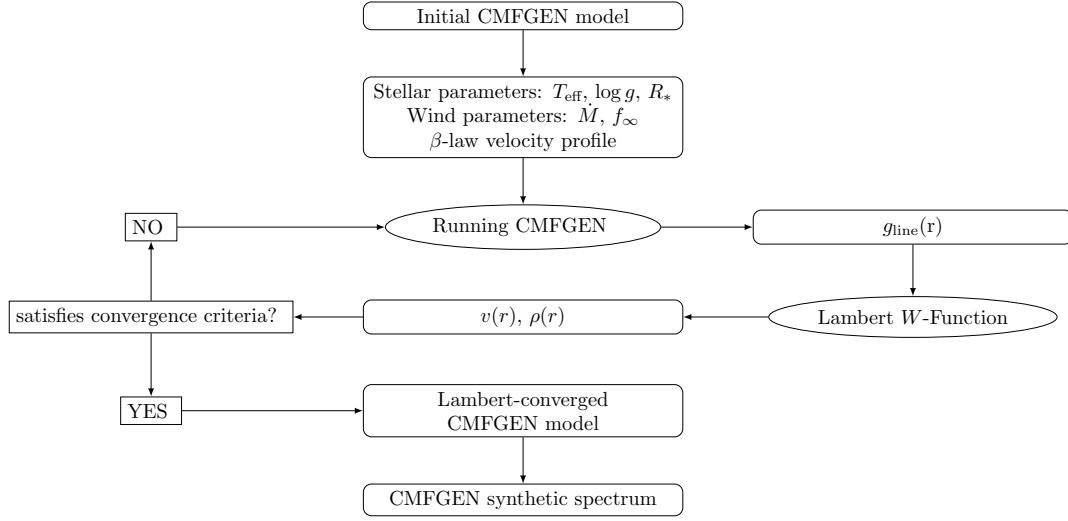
Initial CMFGEN model

Stellar parameters: $T_{\rm eff}$, $\log g$, $R_*$
Wind parameters: $\dot{M}$, $f_\infty$
$\beta$-law velocity profile

NO

Running CMFGEN

$g_{\rm line}$(r)

satisfies convergence criteria?

$v(r)$, $\rho(r)$

Lambert $W$-Function

YES

Lambert-converged
CMFGEN model

CMFGEN synthetic spectrum